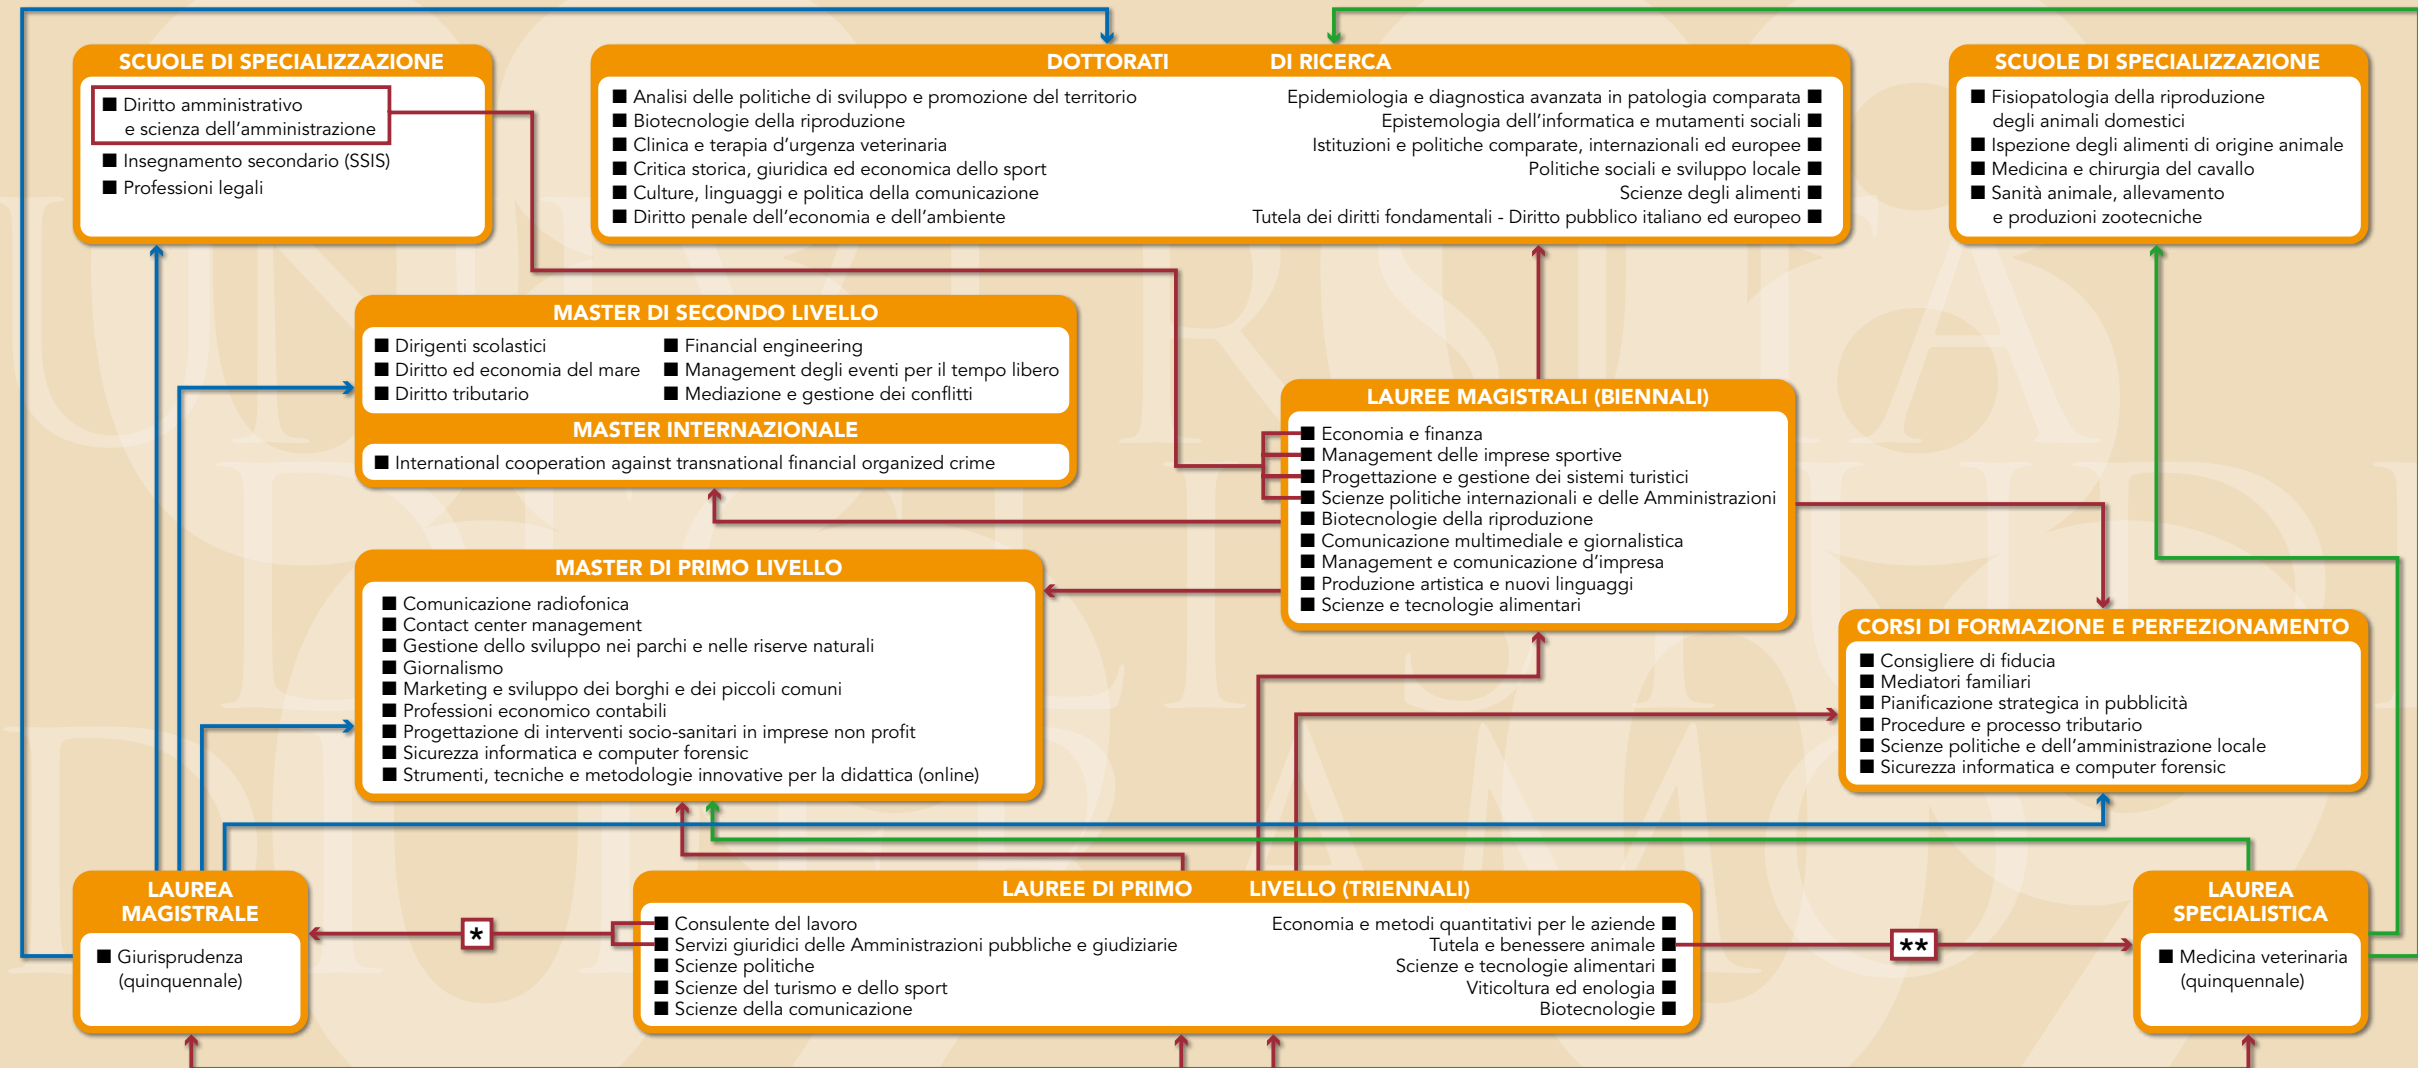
SCUOLE DI SPECIALIZZAZIONE
■ Diritto amministrativo e scienza dell'amministrazione
■ Insegnamento secondario (SSIS)
■ Professioni legali

DOTTORATI DI RICERCA
■ Analisi delle politiche di sviluppo e promozione del territorio
■ Biotecnologie della riproduzione
■ Clinica e terapia d'urgenza veterinaria
■ Critica storica, giuridica ed economica dello sport
■ Culture, linguaggi e politica della comunicazione
■ Diritto penale dell'economia e dell'ambiente
Epidemiologia e diagnostica avanzata in patologia comparata ■
Epistemologia dell'informatica e mutamenti sociali ■
Istituzioni e politiche comparate, internazionali ed europee ■
Politiche sociali e sviluppo locale ■
Scienze degli alimenti ■
Tutela dei diritti fondamentali - Diritto pubblico italiano ed europeo ■

SCUOLE DI SPECIALIZZAZIONE
■ Fisiopatologia della riproduzione degli animali domestici
■ Ispezione degli alimenti di origine animale
■ Medicina e chirurgia del cavallo
■ Sanità animale, allevamento e produzioni zootecniche

MASTER DI SECONDO LIVELLO
■ Dirigenti scolastici
■ Diritto ed economia del mare
■ Diritto tributario
■ Financial engineering
■ Management degli eventi per il tempo libero
■ Mediazione e gestione dei conflitti
MASTER INTERNAZIONALE
■ International cooperation against transnational financial organized crime

LAUREE MAGISTRALI (BIENNALI)
■ Economia e finanza
■ Management delle imprese sportive
■ Progettazione e gestione dei sistemi turistici
■ Scienze politiche internazionali e delle Amministrazioni
■ Biotecnologie della riproduzione
■ Comunicazione multimediale e giornalistica
■ Management e comunicazione d'impresa
■ Produzione artistica e nuovi linguaggi
■ Scienze e tecnologie alimentari

MASTER DI PRIMO LIVELLO
■ Comunicazione radiofonica
■ Contact center management
■ Gestione dello sviluppo nei parchi e nelle riserve naturali
■ Giornalismo
■ Marketing e sviluppo dei borghi e dei piccoli comuni
■ Professioni economico contabili
■ Progettazione di interventi socio-sanitari in imprese non profit
■ Sicurezza informatica e computer forensic
■ Strumenti, tecniche e metodologie innovative per la didattica (online)

CORSI DI FORMAZIONE E PERFEZIONAMENTO
■ Consigliere di fiducia
■ Mediatori familiari
■ Pianificazione strategica in pubblicità
■ Procedure e processo tributario
■ Scienze politiche e dell'amministrazione locale
■ Sicurezza informatica e computer forensic

LAUREA MAGISTRALE
■ Giurisprudenza (quinquennale)

*

LAUREE DI PRIMO LIVELLO (TRIENNALI)
■ Consulente del lavoro
■ Servizi giuridici delle Amministrazioni pubbliche e giudiziarie
■ Scienze politiche
■ Scienze del turismo e dello sport
■ Scienze della comunicazione
Economia e metodi quantitativi per le aziende ■
Tutela e benessere animale ■
Scienze e tecnologie alimentari ■
Viticoltura ed enologia ■
Biotecnologie ■

**

LAUREA SPECIALISTICA
■ Medicina veterinaria (quinquennale)